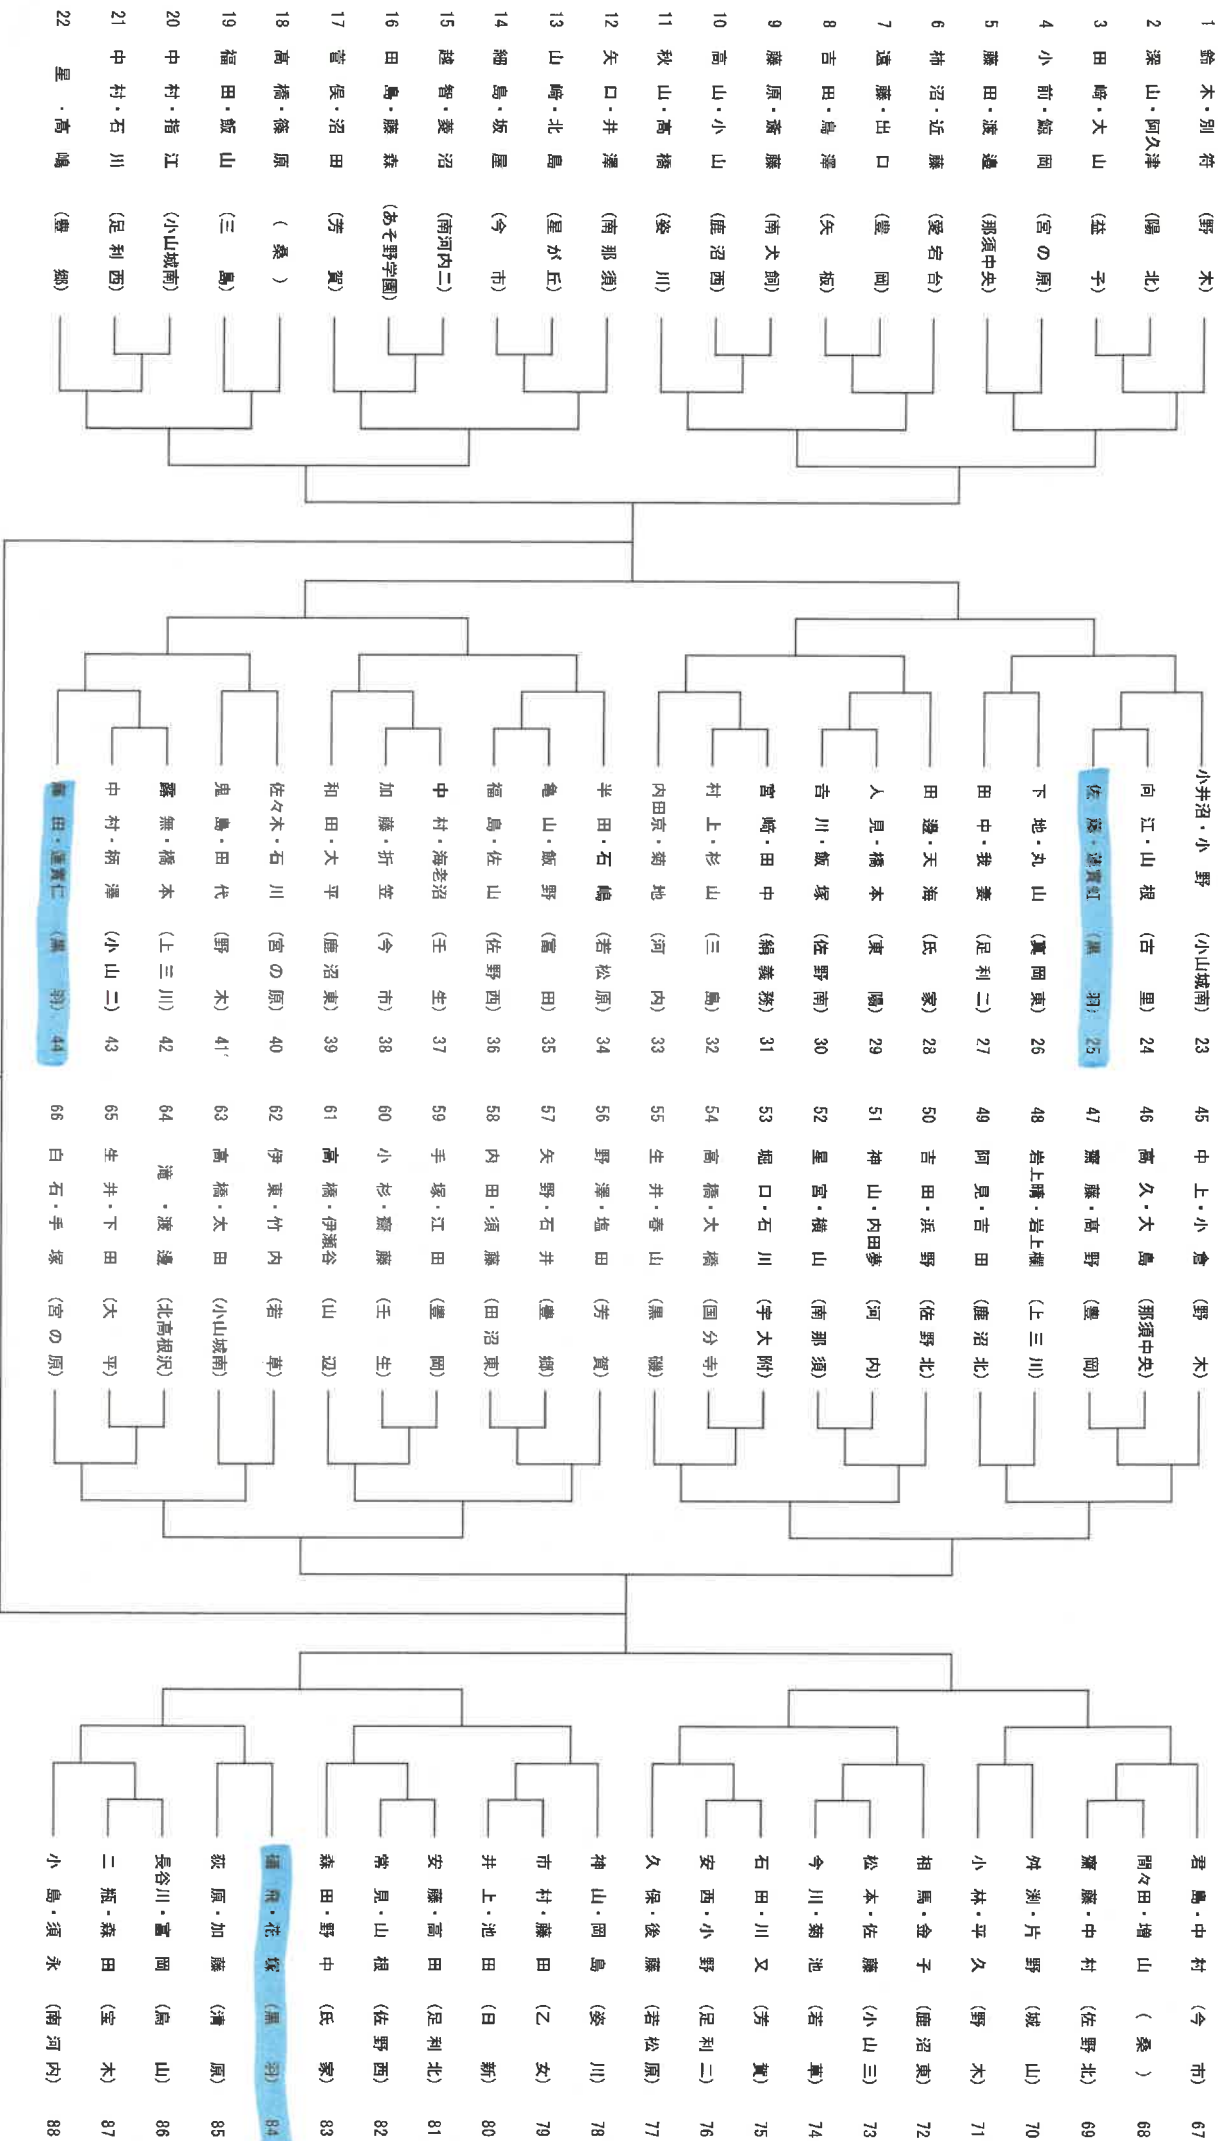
1 鈴木・別符 (野木)
2 深山・阿久津 (陽北)
3 田崎・大山 (益子)
4 小前・鈴岡 (宮の原)
5 藤田・渡邉 (那須中央)
6 柿沼・近藤 (愛宕台)
7 遠藤・出口 (豊岡)
8 吉田・鳥澤 (矢板)
9 藤原・斎藤 (南犬飼)
10 高山・小山 (鹿沼西)
11 秋山・高橋 (姿川)
12 矢口・井澤 (南那須)
13 山崎・北島 (星が丘)
14 細島・坂屋 (今市)
15 越智・菱沼 (南河内二)
16 田島・藤森 (あそ野学園)
17 菅俣・沼田 (芳賀)
18 高橋・篠原 (桑)
19 福田・飯山 (三島)
20 中村・指江 (小山城南)
21 中村・石川 (足利西)
22 星・高嶋 (豊郷)

小井沼・小野 (小山城南) 23
向江・山根 (古里) 24
佐藤・池貫虹 (黒羽) 25
下地・丸山 (真岡東) 26
田中・我妻 (足利二) 27
田邊・天海 (氏家) 28
人見・橋本 (東陽) 29
吉川・飯塚 (佐野南) 30
宮崎・田中 (絹義務) 31
村上・杉山 (三島) 32
内田京・菊地 (河内) 33
半田・石嶋 (若松原) 34
亀山・飯野 (富田) 35
福島・佐山 (佐野西) 36
中村・海老沼 (壬生) 37
加藤・折笠 (今市) 38
和田・大平 (鹿沼東) 39
佐々木・石川 (宮の原) 40
鬼島・田代 (野木) 41
齋藤・橋本 (上三川) 42
中村・柄澤 (小山二) 43
藤田・陽貫仁 (黒羽) 44

45 中上・小倉 (野木)
46 高久・大島 (那須中央)
47 齋藤・高野 (豊岡)
48 岩上晴・岩上楓 (上三川)
49 阿見・吉田 (鹿沼北)
50 吉田・浜野 (佐野北)
51 神山・内田夢 (河内)
52 星宮・横山 (南那須)
53 堀口・石川 (宇大附)
54 高橋・大橋 (国分寺)
55 生井・春山 (黒磯)
56 野澤・塩田 (芳賀)
57 矢野・石井 (豊郷)
58 内田・須藤 (田沼東)
59 手塚・江田 (豊岡)
60 小杉・齋藤 (壬生)
61 高橋・伊瀬谷 (山辺)
62 伊東・竹内 (若草)
63 高橋・太田 (小山城南)
64 滝・渡邉 (北高根沢)
65 生井・下田 (大平)
66 白石・手塚 (宮の原)

若島・中村 (今市) 67
間々田・増山 (桑) 68
齋藤・中村 (佐野北) 69
舛渕・片野 (城山) 70
小林・平久 (野木) 71
相馬・金子 (鹿沼東) 72
松本・佐藤 (小山三) 73
今川・菊池 (若草) 74
石田・川又 (芳賀) 75
安西・小野 (足利二) 76
久保・佐藤 (若松原) 77
神山・岡島 (姿川) 78
市村・藤田 (乙女) 79
井上・池田 (日新) 80
安藤・高田 (足利北) 81
宮見・山根 (佐野西) 82
森田・野中 (氏家) 83
蓮見・花塚 (黒羽) 84
荻原・加藤 (清原) 85
長谷川・富岡 (烏山) 86
二瓶・森田 (宝木) 87
小島・須永 (南河内) 88